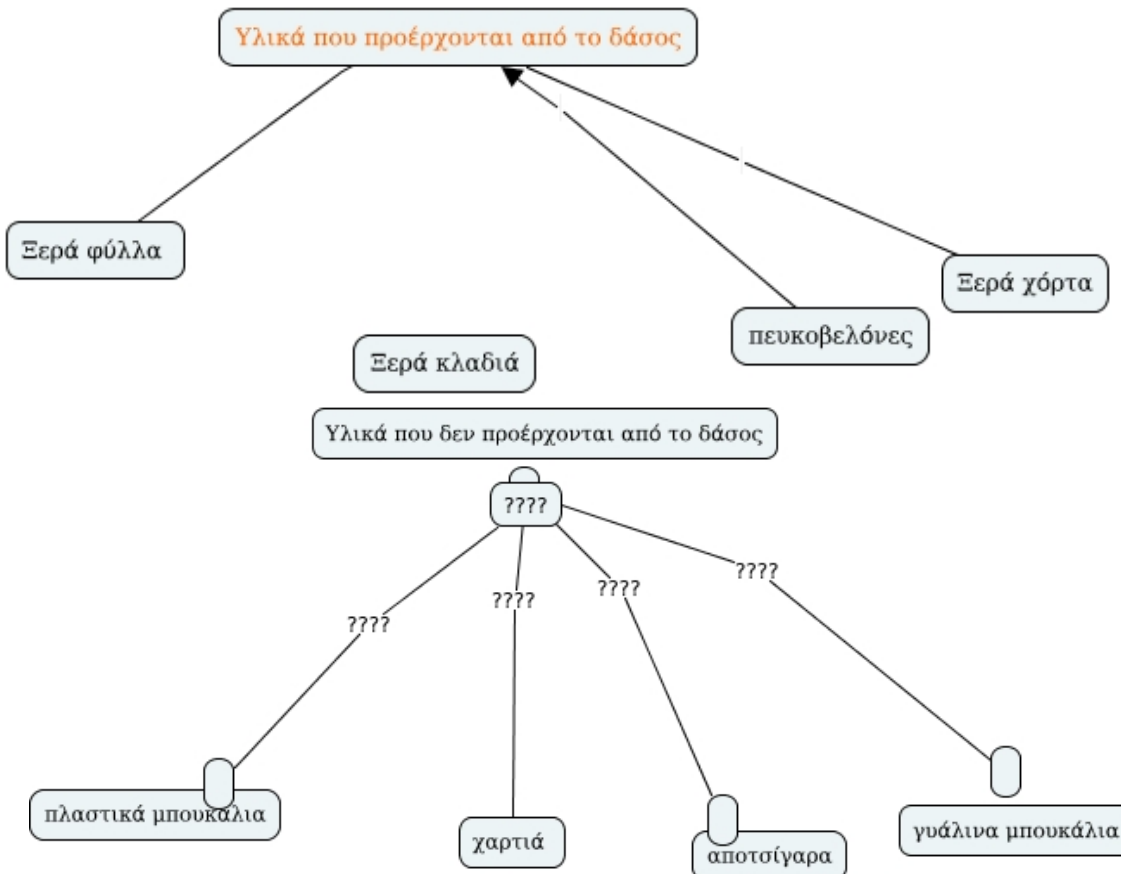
Υλικά που προέρχονται από το δάσος

Ξερά φύλλα

Ξερά χόρτα

πευκοβελόνες

Ξερά κλαδιά

Υλικά που δεν προέρχονται από το δάσος

????

????

????

????

????

πλαστικά μπουκάλια

χαρτιά

αποτσίγαρα

γυάλινα μπουκάλια